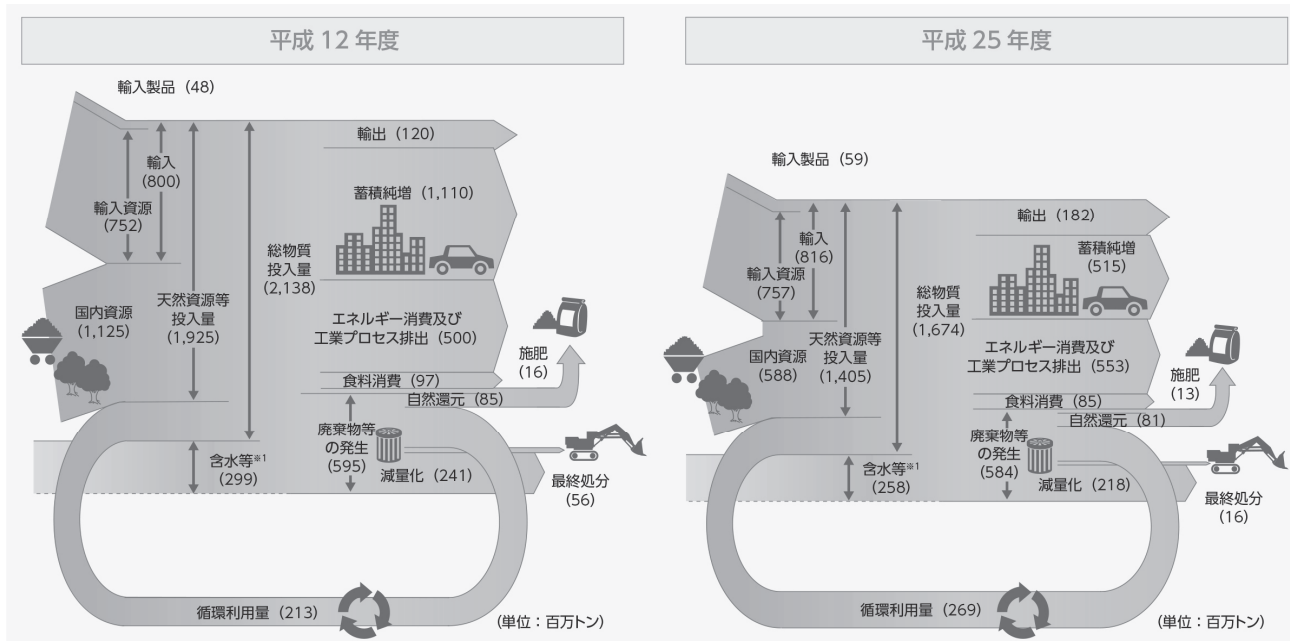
平成 12 年度

輸入製品（48）

輸出（120）

輸入（800）

輸入資源（752）

蓄積純増（1,110）

総物質投入量（2,138）

国内資源（1,125）

天然資源等投入量（1,925）

エネルギー消費及び工業プロセス排出（500）

施肥（16）

食料消費（97）

自然還元（85）

廃棄物等の発生（595）

含水等※1（299）

減量化（241）

最終処分（56）

循環利用量（213）

（単位：百万トン）

平成 25 年度

輸入製品（59）

輸出（182）

輸入（816）

輸入資源（757）

蓄積純増（515）

総物質投入量（1,674）

国内資源（588）

天然資源等投入量（1,405）

エネルギー消費及び工業プロセス排出（553）

施肥（13）

食料消費（85）

自然還元（81）

廃棄物等の発生（584）

含水等※1（258）

減量化（218）

最終処分（16）

循環利用量（269）

（単位：百万トン）